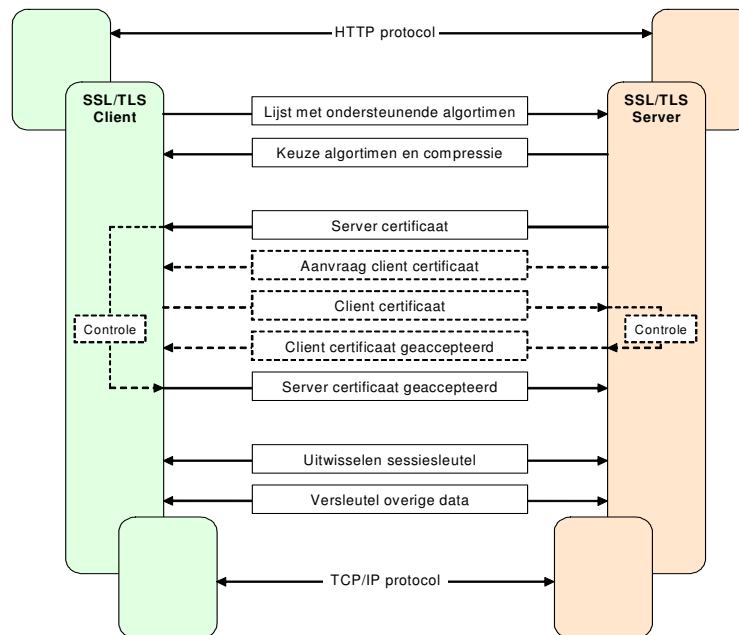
HTTP protocol

SSL/TLS Client

SSL/TLS Server

Lijst met ondersteunende algortimen

Keuze algortimen en compressie

Server certificaat

Aanvraag client certificaat

Client certificaat

Controle

Controle

Client certificaat geaccepteerd

Server certificaat geaccepteerd

Uitwisselen sessiesleutel

Versleutel overige data

TCP/IP protocol